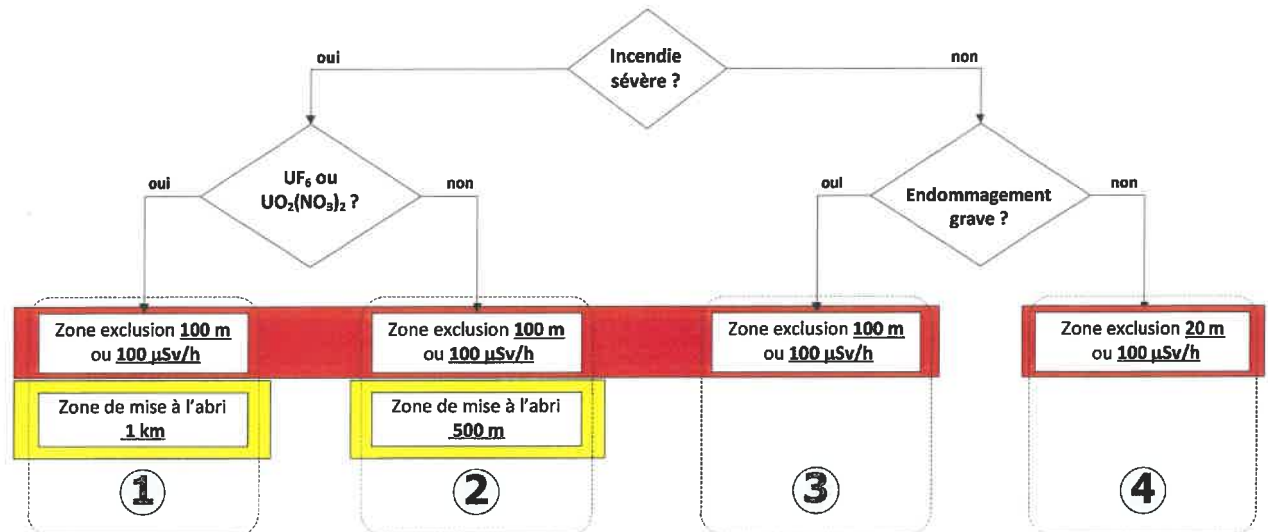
Incendie sévère ?

oui

non

$UF_6$ ou $UO_2(NO_3)_2$ ?

oui

non

Endommagement grave ?

oui

non

Zone exclusion 100 m ou 100 µSv/h

Zone de mise à l'abri 1 km

①

Zone exclusion 100 m ou 100 µSv/h

Zone de mise à l'abri 500 m

②

Zone exclusion 100 m ou 100 µSv/h

③

Zone exclusion 20 m ou 100 µSv/h

④